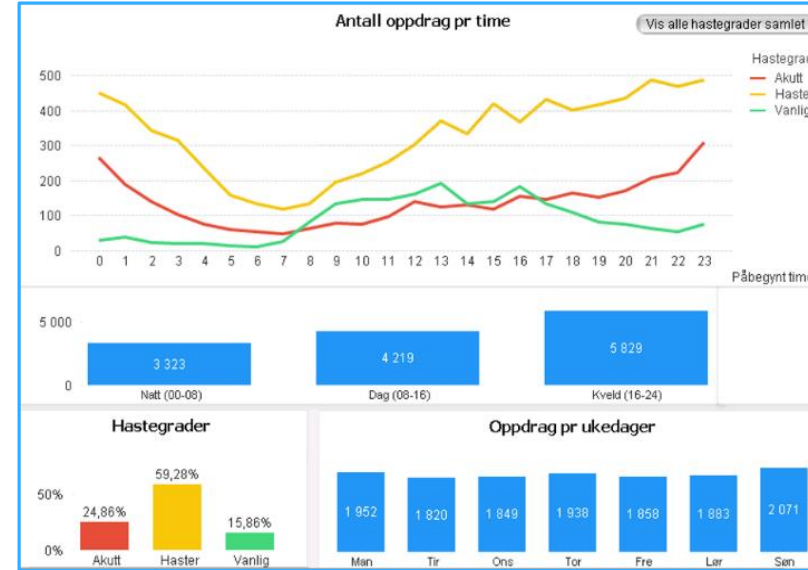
Antall oppdrag pr time

Vis alle hastegrader samlet

Hastegrad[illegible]
Akutt
Haste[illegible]
Vanlig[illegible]

500
400
300
200
100
0

0 1 2 3 4 5 6 7 8 9 10 11 12 13 14 15 16 17 18 19 20 21 22 23

Påbegynt time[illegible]

5 000
0

3 323
Natt (00-08)
4 219
Dag (08-16)
5 829
Kveld (16-24)

Hastegrader

50%
0%
24,86%
Akutt
59,28%
Haster
15,86%
Vanlig

Oppdrag pr ukedager

| 1 952 | 1 820 | 1 849 | 1 938 | 1 858 | 1 883 | 2 071 |
|---|---|---|---|---|---|---|
| Man | Tir | Ons | Tor | Fre | Lør | Søn |